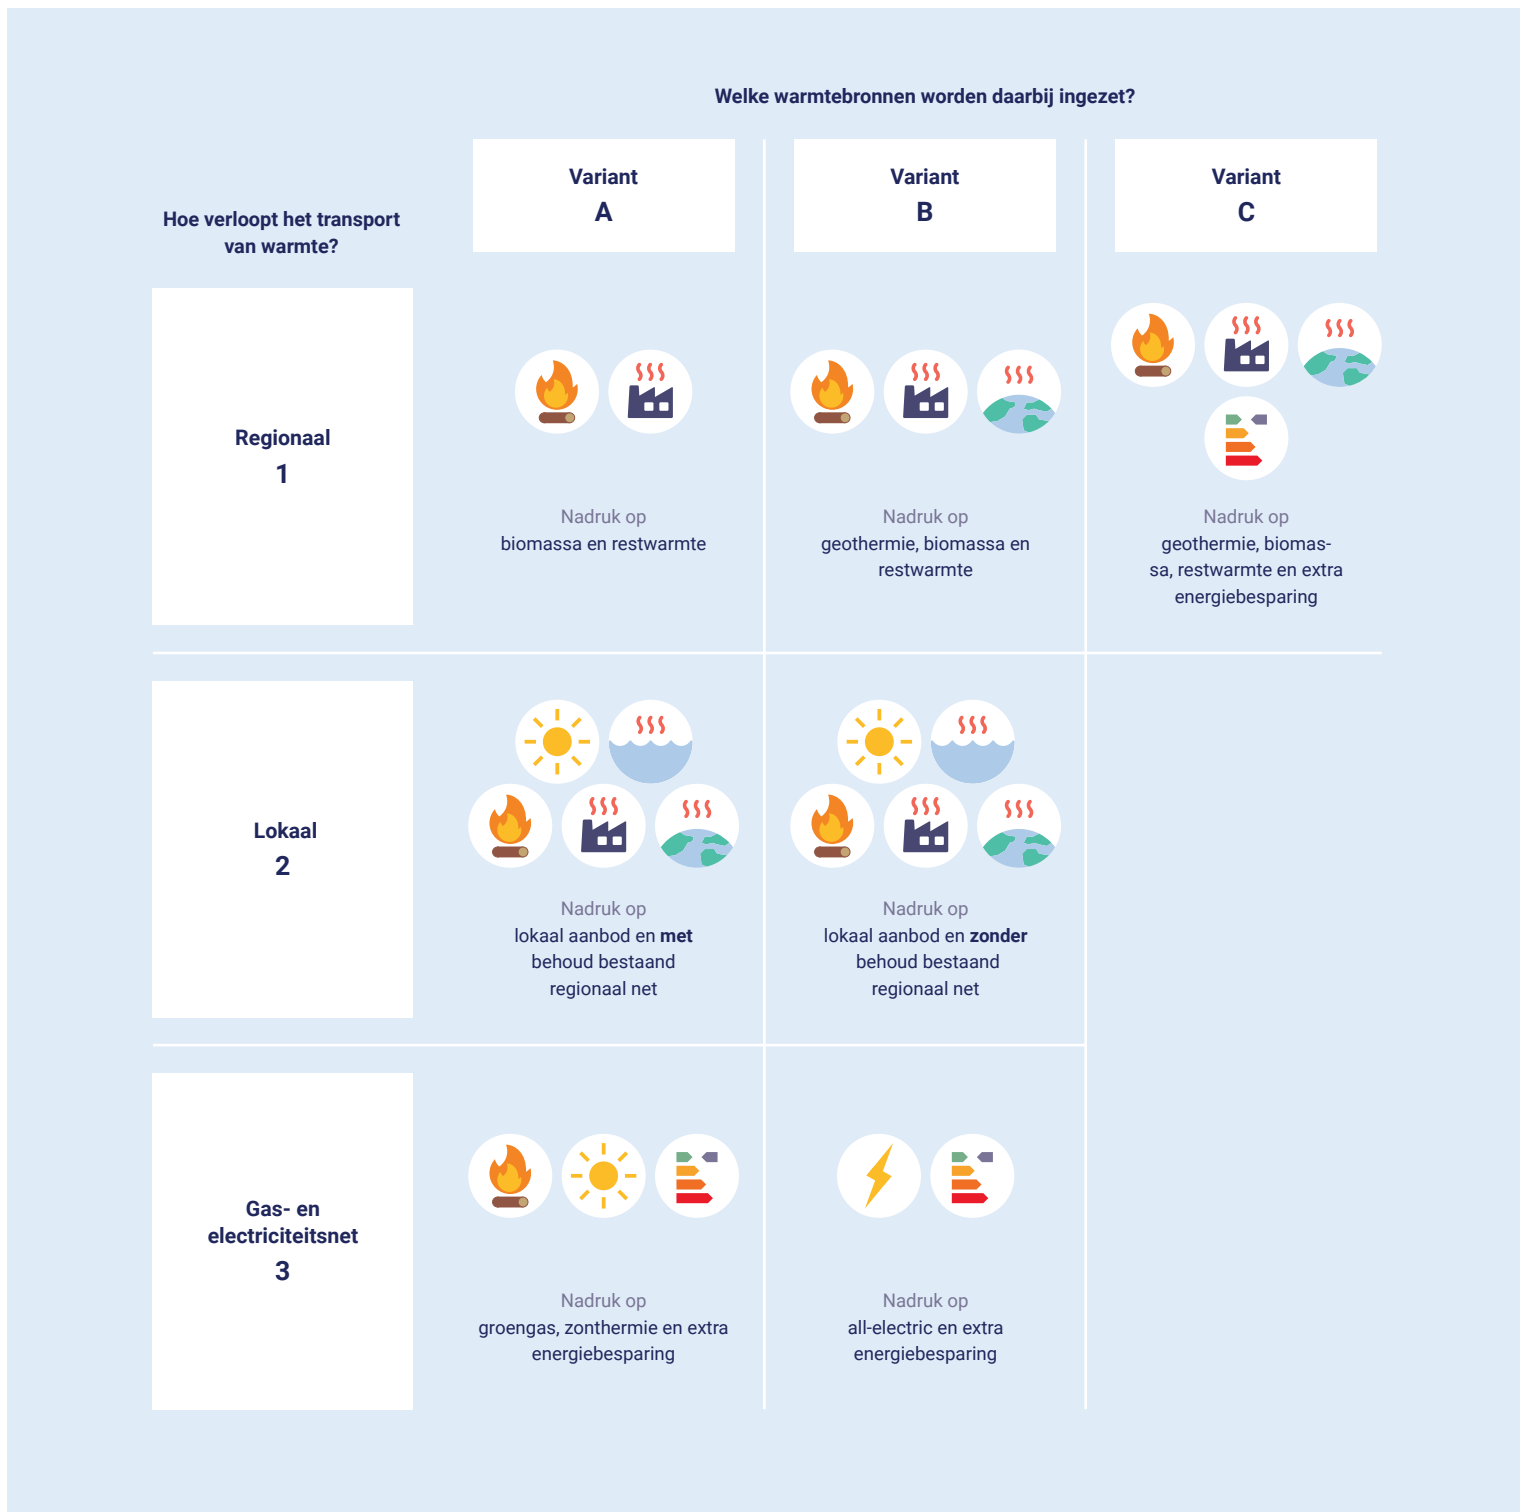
Welke warmtebronnen worden daarbij ingezet?

Hoe verloopt het transport van warmte?

| | Variant A | Variant B | Variant C |
|---|---|---|---|
| Regionaal 1 | Nadruk op biomassa en restwarmte | Nadruk op geothermie, biomassa en restwarmte | Nadruk op geothermie, biomassa, restwarmte en extra energiebesparing |
| Lokaal 2 | Nadruk op lokaal aanbod en **met** behoud bestaand regionaal net | Nadruk op lokaal aanbod en **zonder** behoud bestaand regionaal net | |
| Gas- en electriciteitsnet 3 | Nadruk op groengas, zonthermie en extra energiebesparing | Nadruk op all-electric en extra energiebesparing | |